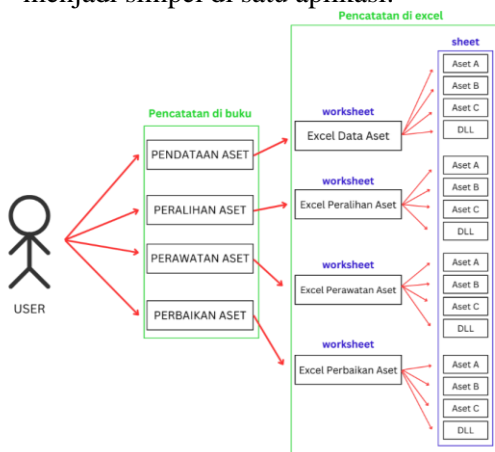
menjadi simpel di satu aplikasi.

Pencatatan di excel

sheet

Pencatatan di buku

worksheet

USER

PENDATAAN ASET

PERALIHAN ASET

PERAWATAN ASET

PERBAIKAN ASET

Excel Data Aset

worksheet

Excel Peralihan Aset

worksheet

Excel Perawatan Aset

worksheet

Excel Perbaikan Aset

Aset A
Aset B
Aset C
DLL

Aset A
Aset B
Aset C
DLL

Aset A
Aset B
Aset C
DLL

Aset A
Aset B
Aset C
DLL